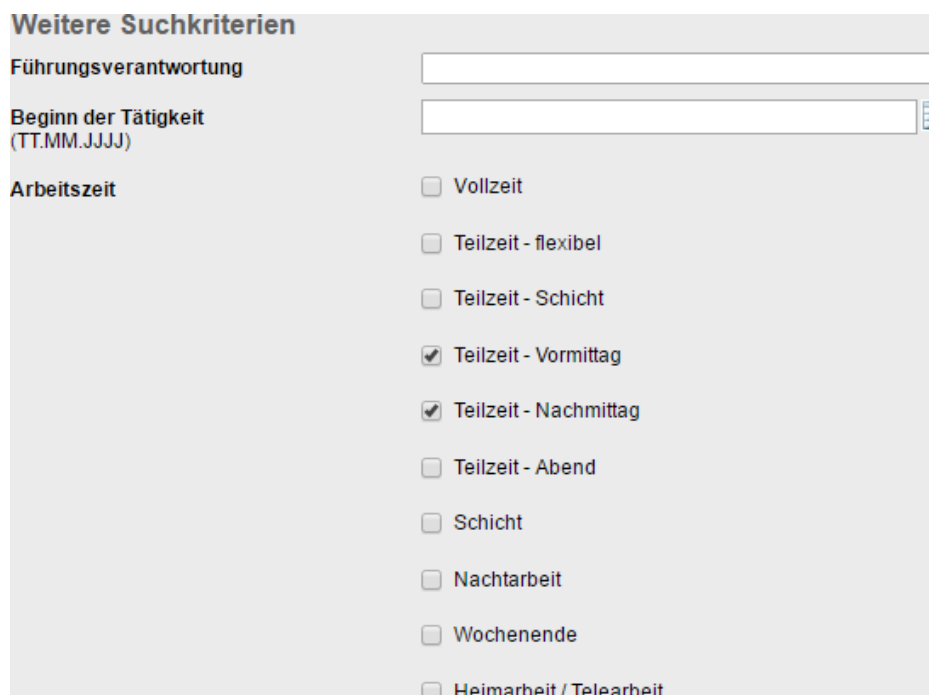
Weitere Suchkriterien

Führungsverantwortung

Beginn der Tätigkeit
(TT.MM.JJJJ)

Arbeitszeit

Vollzeit

Teilzeit - flexibel

Teilzeit - Schicht

Teilzeit - Vormittag

Teilzeit - Nachmittag

Teilzeit - Abend

Schicht

Nachtarbeit

Wochenende

Heimarbeit / Telearbeit